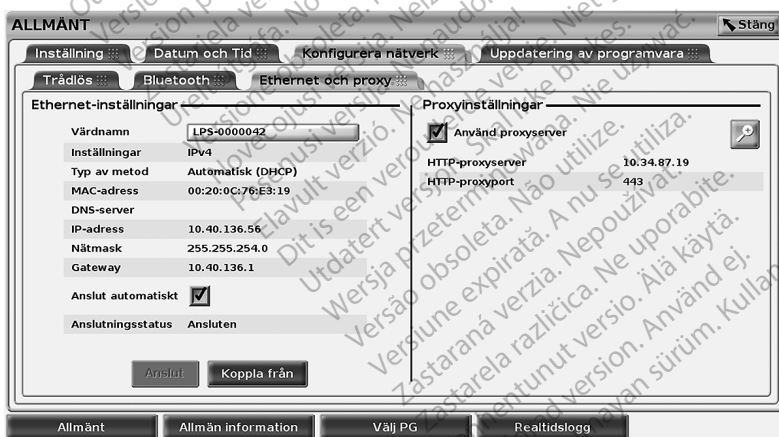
ALLMÄNT
Stäng

Inställning | Datum och Tid | Konfigurera nätverk | Uppdatering av programvara

Trådlös | Bluetooth | Ethernet och proxy

Ethernet-inställningar

| | |
|---|---|
| Värdnamn | LPS-0000042 |
| Inställningar | IPv4 |
| Typ av metod | Automatisk (DHCP) |
| MAC-adress | 00:20:0C:76:E3:19 |
| DNS-server | |
| IP-adress | 10.40.136.56 |
| Nätmask | 255.255.254.0 |
| Gateway | 10.40.136.1 |

Anslut automatiskt

Anslutningsstatus Ansluten

Anslut
Koppla från

Proxyinställningar

Använd proxyserver

| | |
|---|---|
| HTTP-proxyserver | 10.34.87.19 |
| HTTP-proxyport | 443 |

Allmänt | Allmän information | Välj PG | Realtidslogg

Outdated version. Do not use. Version périmée. Ne pas utiliser. Elavult verzió. Ne használja! Dit is een verouderde versie. Niet gebruiken. Utdatert versjon. Skal ikke brukes. Wersja przeterminowana. Nie używać. Versão obsoleta. Não utilize. Versiune expirată. A nu se utiliza. Zastaraná verzia. Nepoužívať. Zastarela različica. Ne uporabite. Vanhentunut versio. Älä käytä. Föråldrad version. Använd ej. Güncel olmayan sürüm. Kullanmayın.